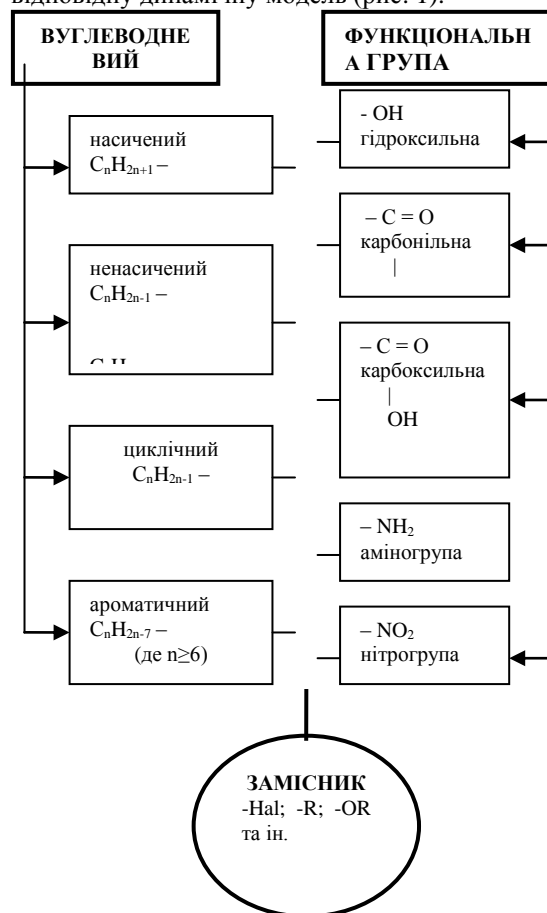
відповідну динамічну модель (рис. 1).

ВУГЛЕВОДНЕВИЙ

ФУНКЦІОНАЛЬНА ГРУПА

насичений $C_nH_{2n+1}$ –

ненасичений $C_nH_{2n-1}$ –

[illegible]

циклічний $C_nH_{2n-1}$ –

ароматичний $C_nH_{2n-7}$ – (де n≥6)

- OH гідроксильна

– C = O карбонільна |

– C = O карбоксильна | OH

– $NH_2$ аміногрупа

– $NO_2$ нітрогрупа

ЗАМІСНИК -Hal; -R; -OR та ін.